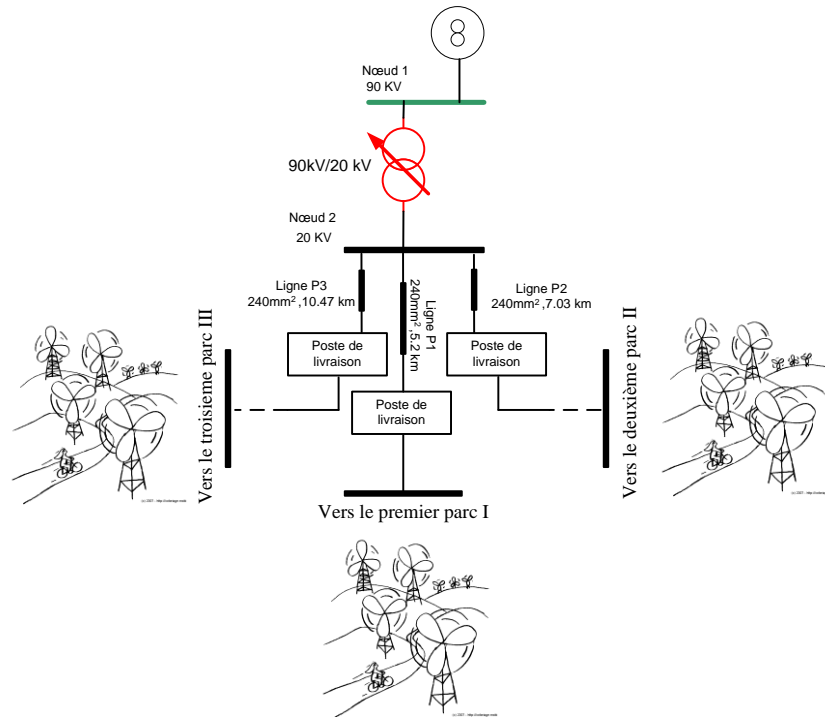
Nœud 1
90 KV

90kV/20 kV

Nœud 2
20 KV

Ligne P3
240mm$^2$ ,10.47 km

Ligne P1
240mm$^2$ ,5.2 km

Ligne P2
240mm$^2$ ,7.03 km

Poste de livraison

Poste de livraison

Poste de livraison

Vers le troisieme parc III

Vers le deuxième parc II

Vers le premier parc I